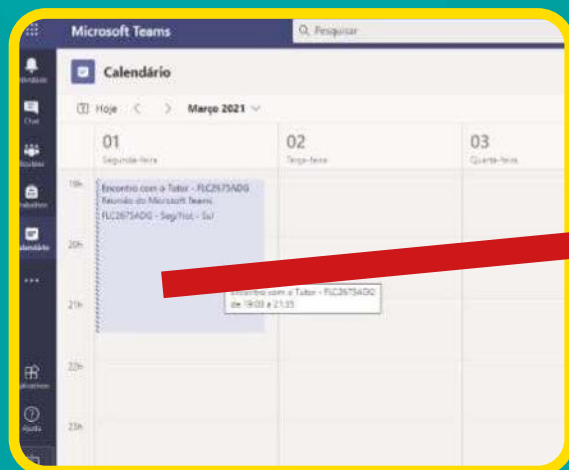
Microsoft Teams

Pesquisar

Atividade

Chat

Equipes

Trabalhos

Calendário

...

Aplicativos

Ajuda

Calendário

Hoje < > Março 2021

01
Segunda-feira

02
Terça-feira

03
Quarta-feira

19h

20h

21h

22h

23h

Encontro com o Tutor - FLC2675ADG
Reunião do Microsoft Teams
FLC2675ADG - Seg/Yot - Su/

Encontro com o Tutor - FLC2675ADG
de 19:03 a 21:35